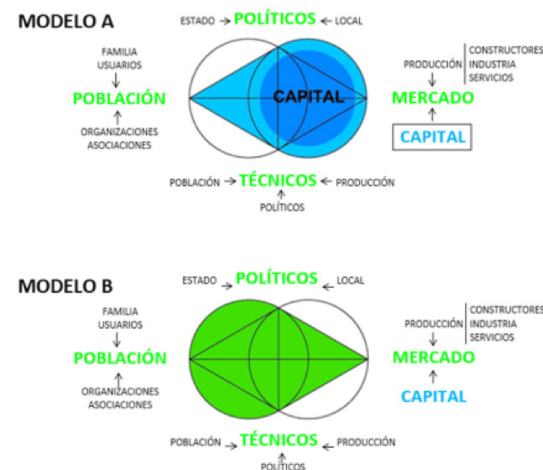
MODELO A

ESTADO → POLÍTICOS ← LOCAL

FAMILIA
USUARIOS
↓
POBLACIÓN
↑
ORGANIZACIONES
ASOCIACIONES

CAPITAL

PRODUCCIÓN
↓
MERCADO
↑
CAPITAL

CONSTRUCTORES
INDUSTRIA
SERVICIOS

POBLACIÓN → TÉCNICOS ← PRODUCCIÓN
↑
POLÍTICOS

MODELO B

ESTADO → POLÍTICOS ← LOCAL

FAMILIA
USUARIOS
↓
POBLACIÓN
↑
ORGANIZACIONES
ASOCIACIONES

PRODUCCIÓN
↓
MERCADO
↑
CAPITAL

CONSTRUCTORES
INDUSTRIA
SERVICIOS

POBLACIÓN → TÉCNICOS ← PRODUCCIÓN
↑
POLÍTICOS